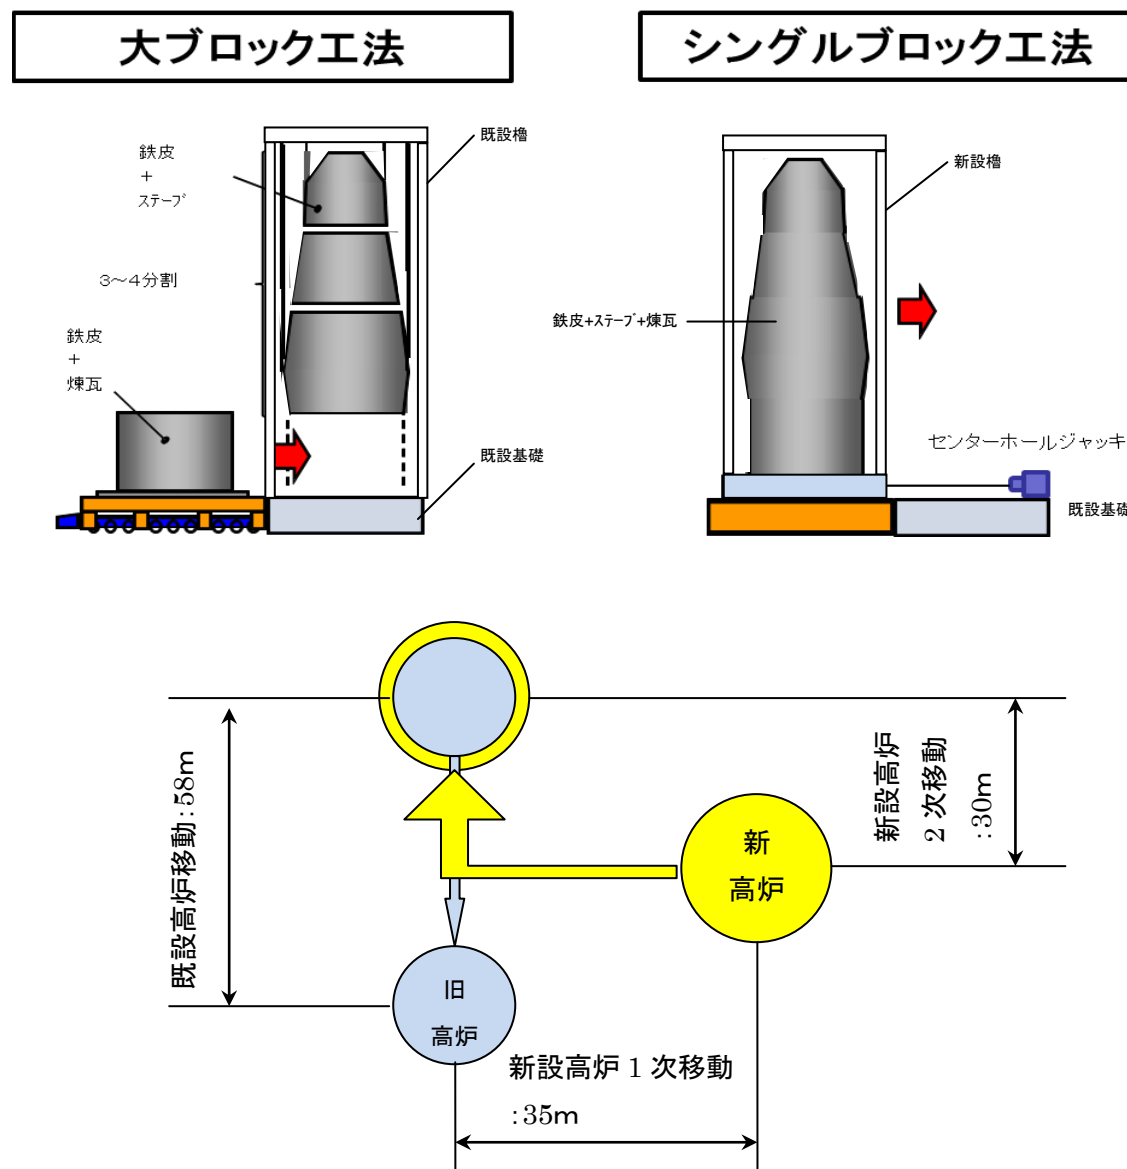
大ブロック工法

シングルブロック工法

既設櫓

鉄皮
+
ｽﾃｰﾌﾞ

3～4分割

鉄皮
+
煉瓦

既設基礎

新設櫓

鉄皮+ｽﾃｰﾌﾞ+煉瓦

センターホールジャッキ

既設基礎

既設高炉移動：58m

新設高炉
2 次移動
：30m

新
高炉

旧
高炉

新設高炉 1 次移動
：35m